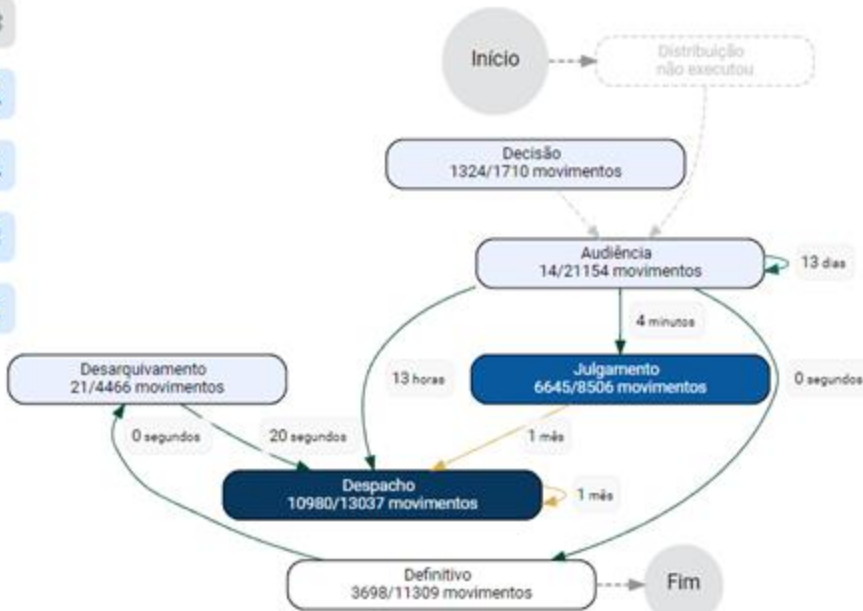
Início

Distribuição
não executou

Decisão
1324/1710 movimentos

Audiência
14/21154 movimentos

13 dias

4 minutos

Desarquivamento
21/4466 movimentos

13 horas

Julgamento
6645/8506 movimentos

0 segundos

0 segundos

20 segundos

1 mês

Despacho
10980/13037 movimentos

1 mês

Definitivo
3698/11309 movimentos

Fim